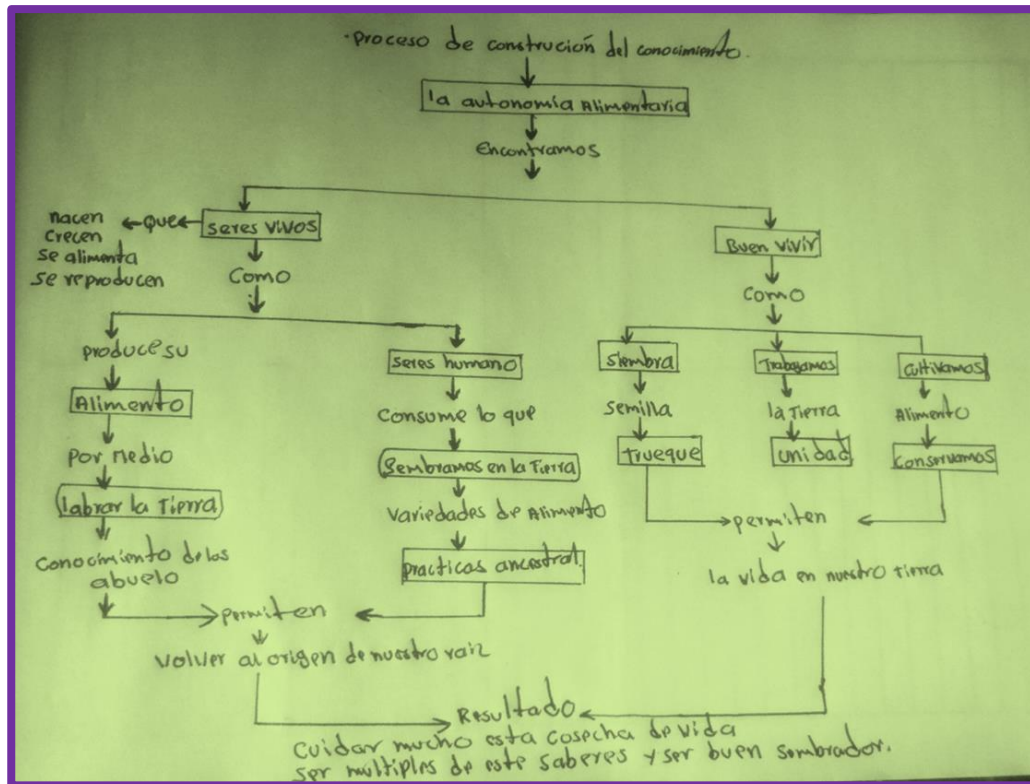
·Proceso de construción del conocimiento.

la autonomía Alimentaria

Encontramos

seres vivos

que

nacen
crecen
se alimenta
se reproducen

Como

produce su

Alimento

por medio

labrar la Tierra

Conocimiento de los abuelo

seres humano

Consume lo que

Sembramos en la Tierra

variedades de Alimento

practicas ancestral.

permiten

volver al origen de nuestro raiz

Buen vivir

Como

siembra

semilla

trueque

Trabajamos

la Tierra

unidad

cultivamos

Alimento

conservamos

permiten

la vida en nuestro tierra

Resultado

Cuidar mucho esta cosecha de vida
ser multiples de este saberes y ser buen sembrador.